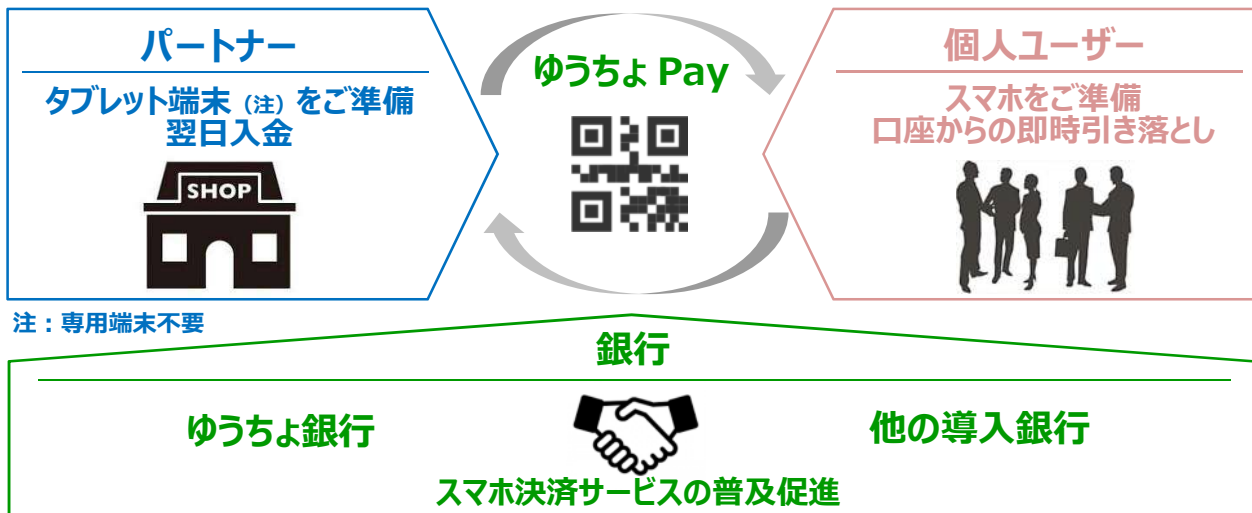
パートナー

タブレット端末（注）をご準備
翌日入金

SHOP

注：専用端末不要

ゆうちょ Pay

個人ユーザー

スマホをご準備
口座からの即時引き落とし

銀行

ゆうちょ銀行

他の導入銀行

スマホ決済サービスの普及促進